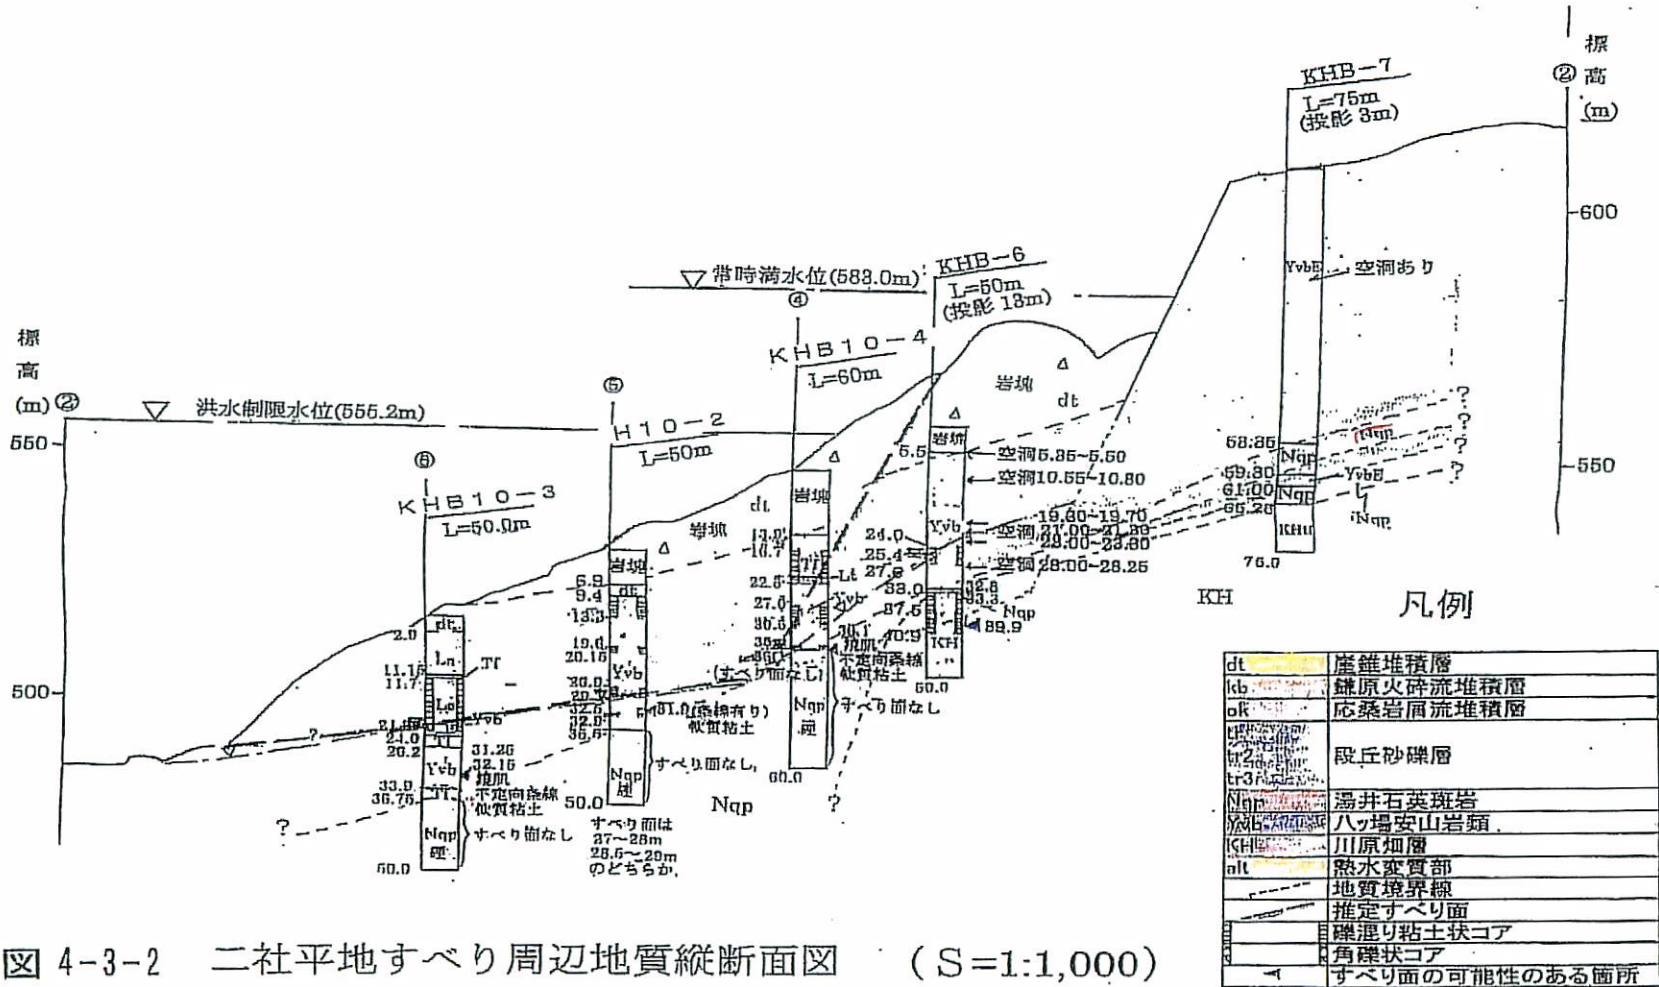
標高(m) ②

KHB−7
L=75m
(投影 3m)

600

常時満水位(583.0m)
KHB−6
L=50m
(投影 13m)

④
KHB10−4
L=60m

⑤
H10−2
L=50m

標高(m) ②
洪水制限水位(555.2m)

550

⑥
KHB10−3
L=50.0m

岩塊
dt

YvbE 空洞あり

58.85
59.80
61.00
65.20
Nqp
YvbE
Nqp
KHu
76.0
Nqp

550

5.5 岩塊
空洞5.35~5.50
空洞10.55~10.80
19.60~19.70
24.0 空洞21.00~21.30
25.4 23.00~23.80
27.8 空洞28.00~28.25
33.0
37.5
40.9
Yvb
32.8
33.3
Nqp
39.9
KH
60.0

KH

凡例

dt 岩塊
13.0 10.7 Tf
22.5 Lt
27.0 Yvb
30.5
33.8 30.1 粘肌
35.0 不定向条線
(すべり面なし) 粘質粘土
Nqp 岩
すべり面なし
60.0

岩塊
6.9 9.4 dt
13.3
19.0
20.15 Yvb
30.0
29.9
32.6
35.6
(31.0条線有り)
粘質粘土
Nqp 岩
すべり面なし。
50.0
すべり面は
27~28m
28.5~29m
のどちらか。

Nqp

?

500

2.0 dt
11.1 Ln Tf
11.7
Lc
21.0 Yvb
24.0
26.2
Yvb
31.25
32.15
鏡肌
33.9 不定向条線
36.75 Tf 粘質粘土
Nqp すべり面なし
岩
50.0

?

| | |
|---|---|
| dt | 崖錐堆積層 |
| kb | 鎌原火砕流堆積層 |
| ok | 応桑岩屑流堆積層 |
| tr3 | 段丘砂礫層 |
| Nqp | 湯井石英斑岩 |
| Yvb | 八ッ場安山岩類 |
| KH | 川原畑層 |
| alt | 熱水変質部 |
| | 地質境界線 |
| | 推定すべり面 |
| | 礫混り粘土状コア |
| | 角礫状コア |
| | すべり面の可能性のある箇所 |

図 4−3−2 二社平地すべり周辺地質縦断面図 (S=1:1,000)